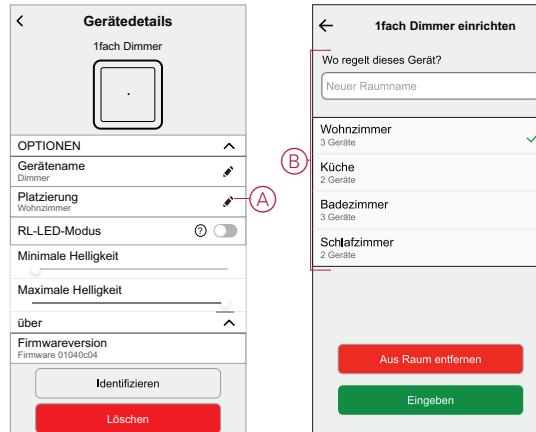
Gerätedetails

1fach Dimmer

OPTIONEN

Gerätename
Dimmer

Platzierung
Wohnzimmer

A

RL-LED-Modus

Minimale Helligkeit

Maximale Helligkeit

über

Firmwareversion
Firmware 01040c04

Identifizieren

Löschen

1fach Dimmer einrichten

Wo regelt dieses Gerät?

Neuer Raumname

B

Wohnzimmer
3 Geräte

Küche
2 Geräte

Badezimmer
3 Geräte

Schlafzimmer
2 Geräte

Aus Raum entfernen

Eingeben